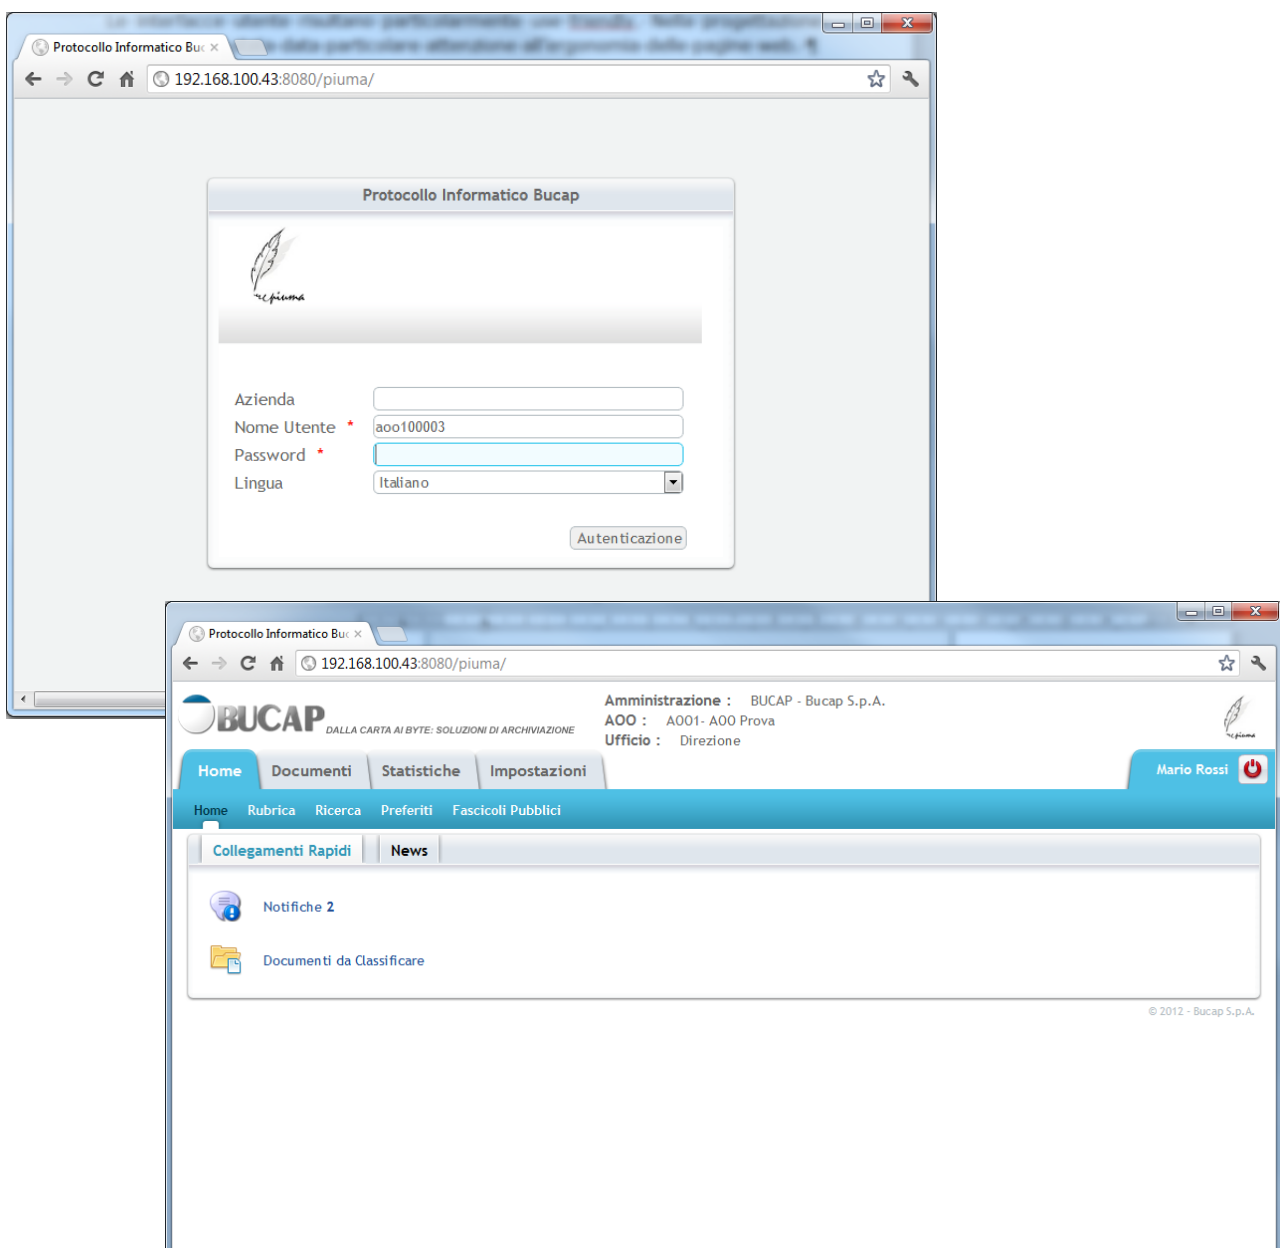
Protocollo Informatico Buc ×

192.168.100.43:8080/piuma/

Protocollo Informatico Bucap

e-piuma

Azienda
Nome Utente * aoo100003
Password *
Lingua Italiano

Autenticazione

Protocollo Informatico Buc ×

192.168.100.43:8080/piuma/

BUCAP DALLA CARTA AI BYTE: SOLUZIONI DI ARCHIVIAZIONE

Amministrazione : BUCAP - Bucap S.p.A.
AOO : A001- A00 Prova
Ufficio : Direzione

e-piuma

Home | Documenti | Statistiche | Impostazioni

Mario Rossi

Home Rubrica Ricerca Preferiti Fascicoli Pubblici

Collegamenti Rapidi | News

Notifiche 2

Documenti da Classificare

© 2012 - Bucap S.p.A.